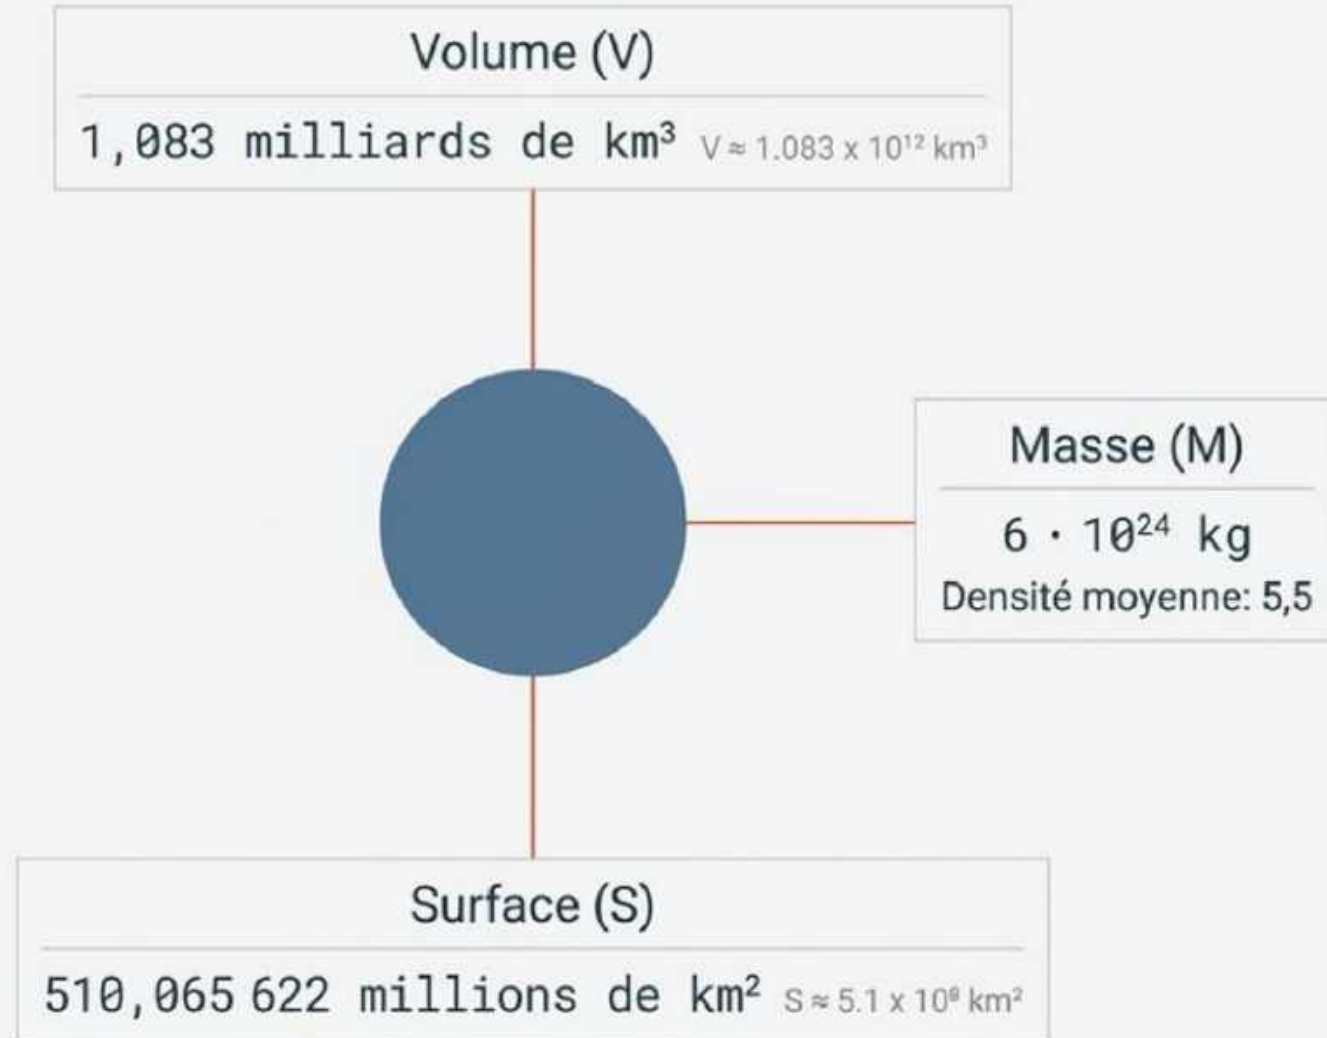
Volume (V)

1,083 milliards de km³ $V \approx 1.083 \times 10^{12}$ km³

Masse (M)

$6 \cdot 10^{24}$ kg

Densité moyenne: 5,5

Surface (S)

510,065 622 millions de km² $S \approx 5.1 \times 10^{8}$ km²